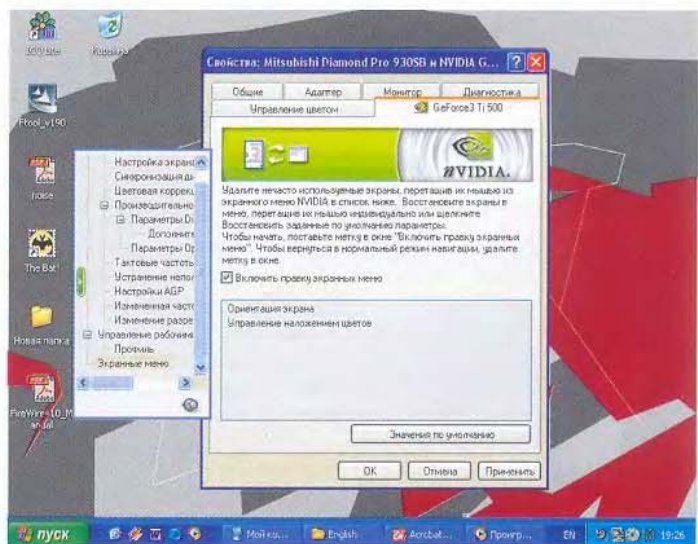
Свойства: Mitsubishi Diamond Pro 930SB и NVIDIA G...

Общие
Адаптер
Монитор
Диагностика
Управление цветом
GeForce3 Ti 500

NVIDIA.

Удалите нечасто используемые экраны, перетащив их мышью из экранного меню NVIDIA в список ниже. Восстановите экраны в меню, перетащив их мышью индивидуально или щелкните Восстановить заданные по умолчанию параметры. Чтобы начать, поставьте метку в окне "Включить правку экранных меню". Чтобы вернуться в нормальный режим навигации, удалите метку в окне.

Включить правку экранных меню

Ориентация экрана
Управление наложением цветов

Значения по умолчанию

OK
Отмена
Применить

Настройка экрана
Синхронизация ди
Цветовая коррекц
Производительно
Параметры Di
Дополнит
Параметры Op
Тактовые частоты
Устранение непол
Настройки AGP
Измененная часто
Изменение разре
Управление рабочим
Прочие
Экранные меню

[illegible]
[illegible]
Ftool_v190
noise
The Bat!
Новая папка
FireWire-10_M an.jal

пуск
Мой ко...
English
Acrobat...
Проигр...
EN
19:26